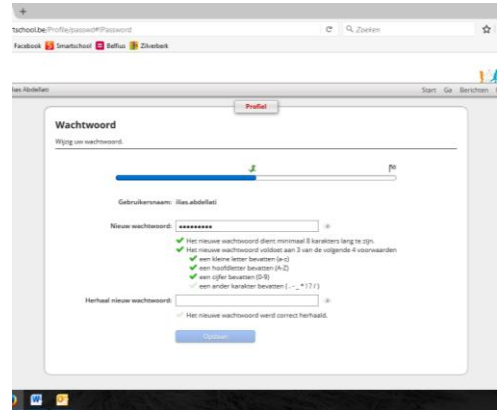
+

tschool.be/Profile/passwd#!Password

Zoeken

Facebook Smartschool Belfius Zilverbeek

lias Abdellati

Start Ga Berichten

Profiel

Wachtwoord

Wijzig uw wachtwoord.

Gebruikersnaam: ilias.abdellati

Nieuw wachtwoord: ••••••••••

Het nieuwe wachtwoord dient minimaal 8 karakters lang te zijn.

Het nieuwe wachtwoord voldoet aan 3 van de volgende 4 voorwaarden

een kleine letter bevatten (a-z)

een hoofdletter bevatten (A-Z)

een cijfer bevatten (0-9)

een ander karakter bevatten ( . - _ * ? / )

Herhaal nieuw wachtwoord:

Het nieuwe wachtwoord werd correct herhaald.

Opslaan